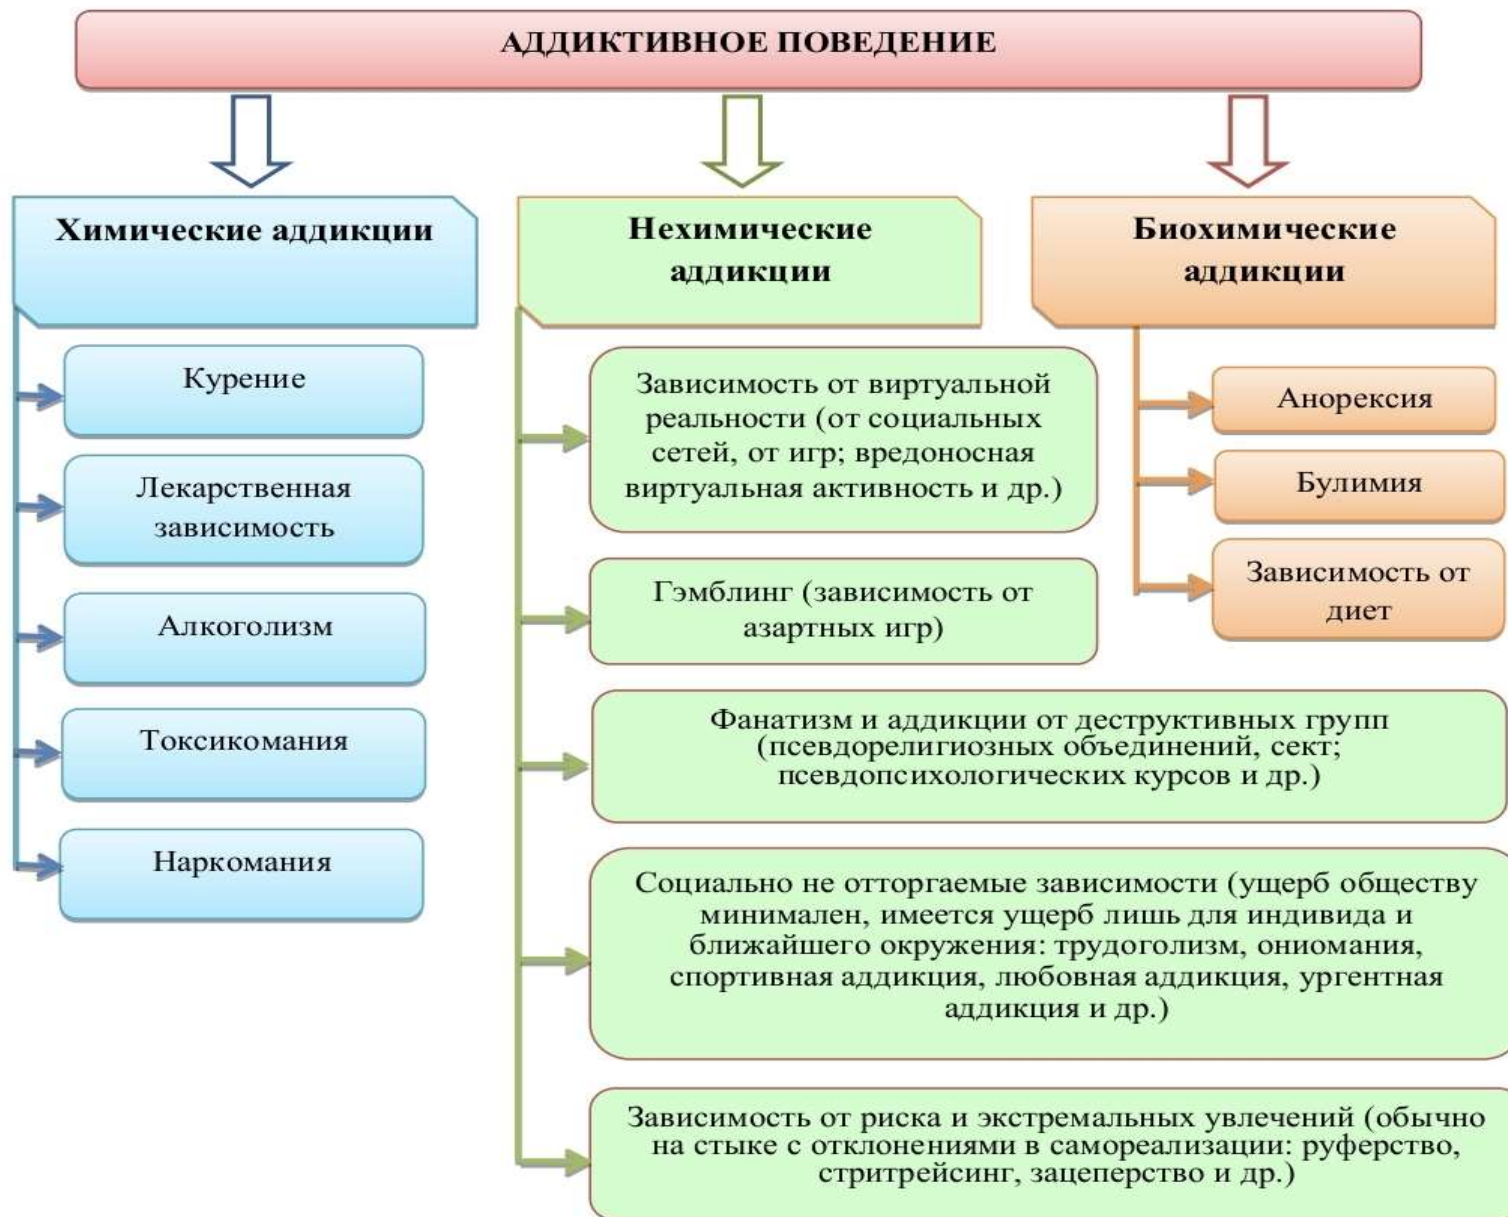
АДДИКТИВНОЕ ПОВЕДЕНИЕ

Химические аддикции

Курение

Лекарственная зависимость

Алкоголизм

Токсикомания

Наркомания

Нехимические аддикции

Зависимость от виртуальной реальности (от социальных сетей, от игр; вредоносная виртуальная активность и др.)

Гэмблинг (зависимость от азартных игр)

Фанатизм и аддикции от деструктивных групп (псевдорелигиозных объединений, сект; псевдопсихологических курсов и др.)

Социально не отторгаемые зависимости (ущерб обществу минимален, имеется ущерб лишь для индивида и ближайшего окружения: трудоголизм, ониомания, спортивная аддикция, любовная аддикция, ургентная аддикция и др.)

Зависимость от риска и экстремальных увлечений (обычно на стыке с отклонениями в самореализации: руферство, стритрейсинг, зацеперство и др.)

Биохимические аддикции

Анорексия

Булимия

Зависимость от диет